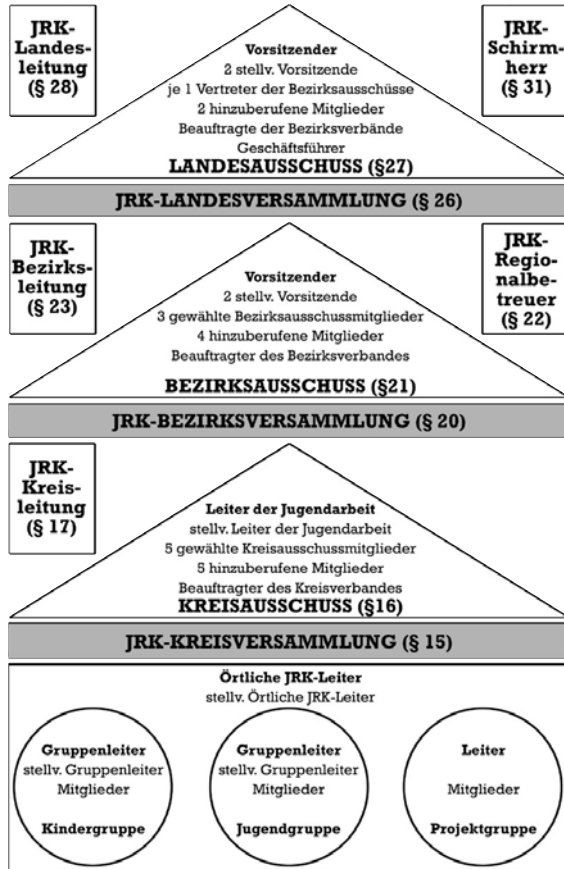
JRK-Landesleitung (§ 28)

Vorsitzender
2 stellv. Vorsitzende
je 1 Vertreter der Bezirksausschüsse
2 hinzuberufene Mitglieder
Beauftragte der Bezirksverbände
Geschäftsführer
LANDESAUSSCHUSS (§27)

JRK-Schirmherr (§ 31)

JRK-LANDESVERSAMMLUNG (§ 26)

JRK-Bezirksleitung (§ 23)

Vorsitzender
2 stellv. Vorsitzende
3 gewählte Bezirksausschussmitglieder
4 hinzuberufene Mitglieder
Beauftragter des Bezirksverbandes
BEZIRKSAUSSCHUSS (§21)

JRK-Regionalbetreuer (§ 22)

JRK-BEZIRKSVERSAMMLUNG (§ 20)

JRK-Kreisleitung (§ 17)

Leiter der Jugendarbeit
stellv. Leiter der Jugendarbeit
5 gewählte Kreisausschussmitglieder
5 hinzuberufene Mitglieder
Beauftragter des Kreisverbandes
KREISAUSSCHUSS (§16)

JRK-KREISVERSAMMLUNG (§ 15)

Örtliche JRK-Leiter
stellv. Örtliche JRK-Leiter

Gruppenleiter
stellv. Gruppenleiter
Mitglieder
Kindergruppe

Gruppenleiter
stellv. Gruppenleiter
Mitglieder
Jugendgruppe

Leiter
Mitglieder
Projektgruppe